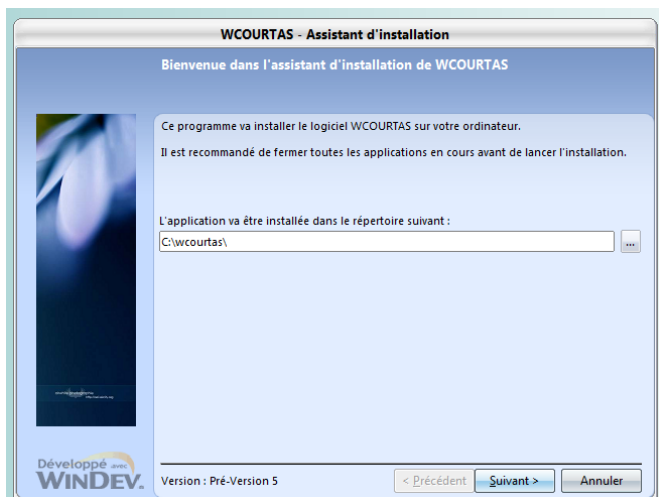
WCOURTAS - Assistant d'installation

Bienvenue dans l'assistant d'installation de WCOURTAS

Ce programme va installer le logiciel WCOURTAS sur votre ordinateur.

Il est recommandé de fermer toutes les applications en cours avant de lancer l'installation.

L'application va être installée dans le répertoire suivant :

C:\wcourtas\

...

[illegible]

Développé avec WINDEV.

Version : Pré-Version 5

< Précédent

Suivant >

Annuler